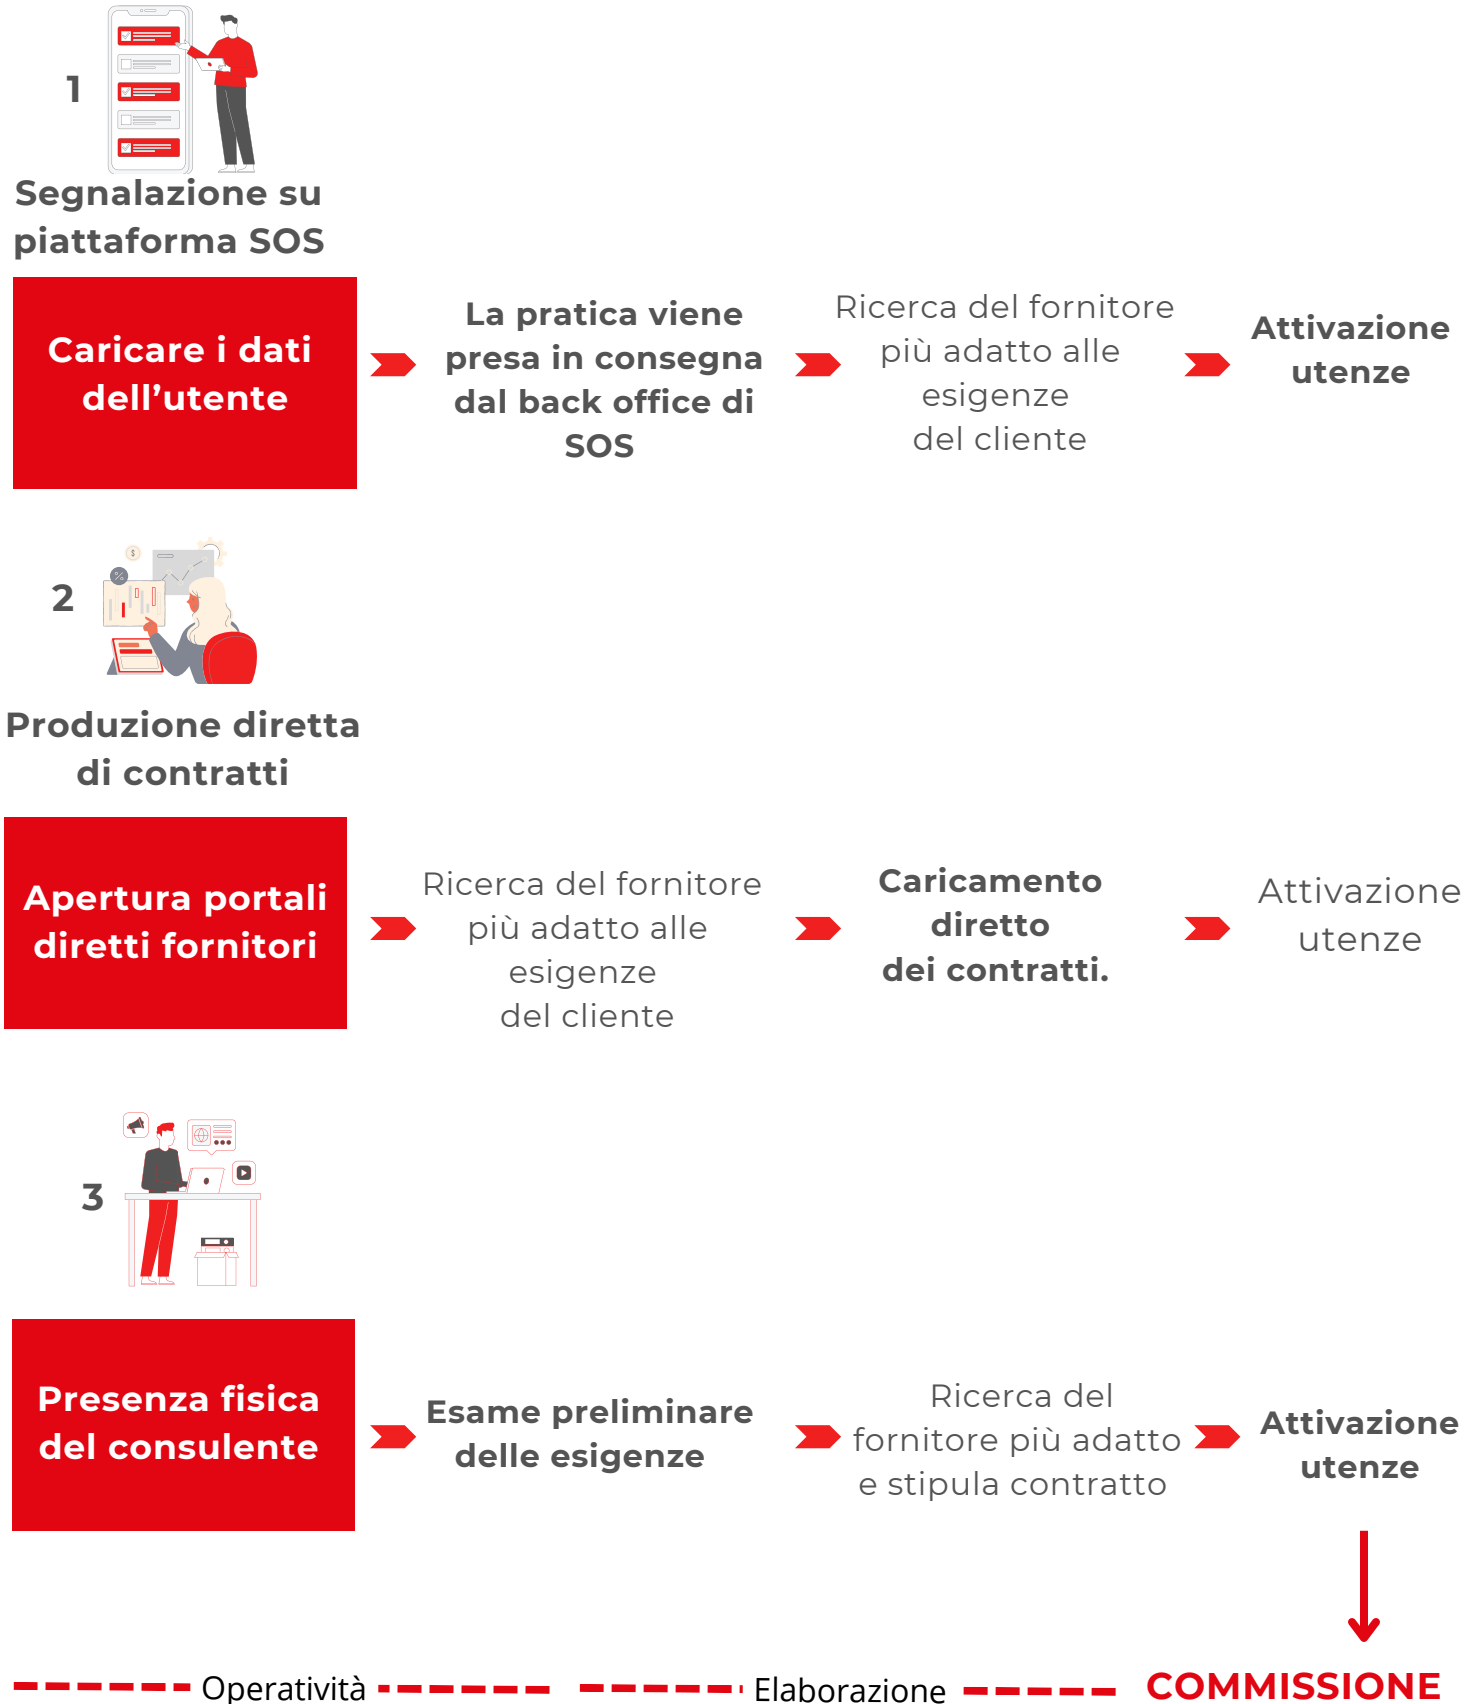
1

Segnalazione su piattaforma SOS

Caricare i dati dell’utente

La pratica viene presa in consegna dal back office di SOS

Ricerca del fornitore più adatto alle esigenze del cliente

Attivazione utenze

2

Produzione diretta di contratti

Apertura portali diretti fornitori

Ricerca del fornitore più adatto alle esigenze del cliente

Caricamento diretto dei contratti.

Attivazione utenze

3

Presenza fisica del consulente

Esame preliminare delle esigenze

Ricerca del fornitore più adatto e stipula contratto

Attivazione utenze

Operatività

Elaborazione

COMMISSIONE